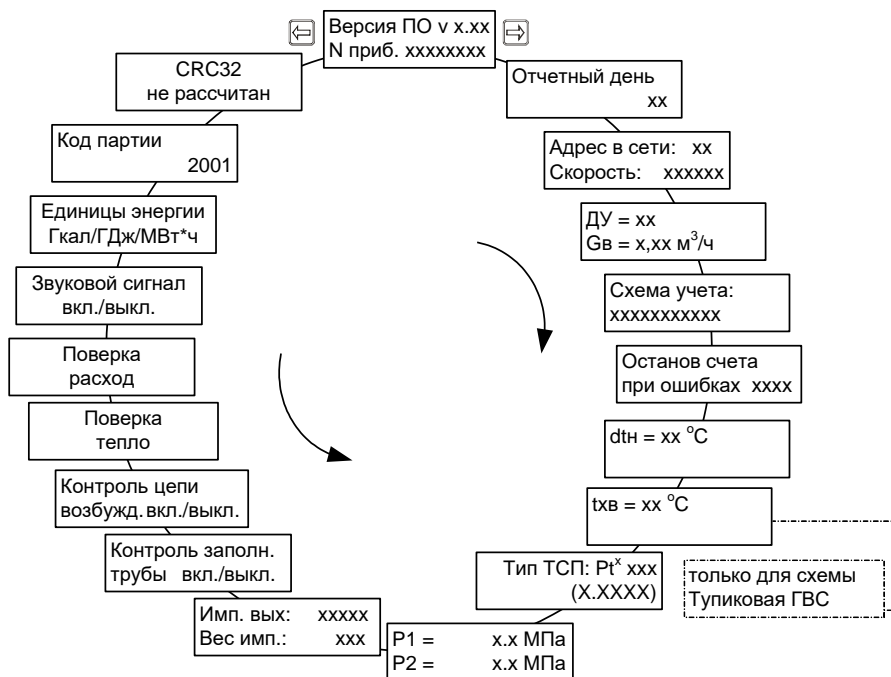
Версия ПО v x.xx
N приб. xxxxxxxx

CRC32
не рассчитан

Отчетный день
xx

Код партии
2001

Адрес в сети: xx
Скорость: xxxxxx

Единицы энергии
Гкал/ГДж/МВт*ч

ДУ = xx
Gв = x,xx м$^3$/ч

Звуковой сигнал
вкл./выкл.

Схема учета:
xxxxxxxxxxx

Поверка
расход

Останов счета
при ошибках xxxx

Поверка
тепло

dtн = xx $^o$C

Контроль цепи
возбужд. вкл./выкл.

tхв = xx $^o$C

Контроль заполн.
трубы вкл./выкл.

Тип ТСП: Pt$^x$ xxx
(X.XXXX)

только для схемы
Тупиковая ГВС

Имп. вых: xxxxx
Вес имп.: xxx

P1 = x.x МПа
P2 = x.x МПа